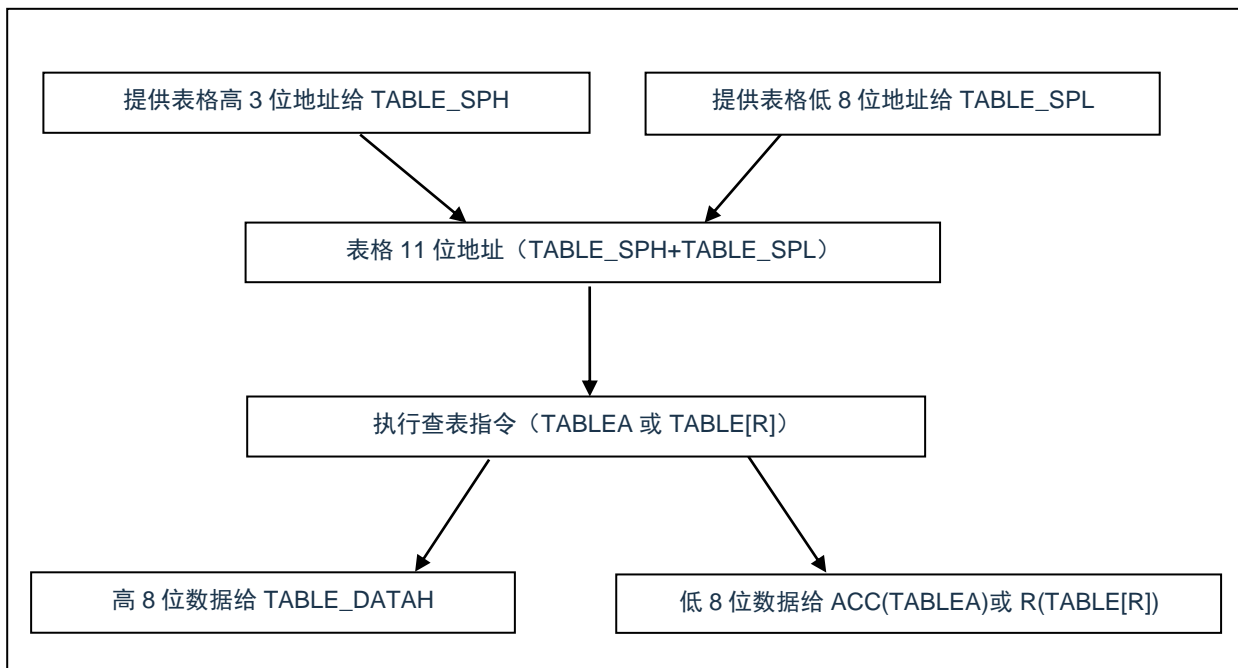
提供表格高 3 位地址给 TABLE_SPH

提供表格低 8 位地址给 TABLE_SPL

表格 11 位地址（TABLE_SPH+TABLE_SPL）

执行查表指令（TABLEA 或 TABLE[R]）

高 8 位数据给 TABLE_DATAH

低 8 位数据给 ACC(TABLEA)或 R(TABLE[R])